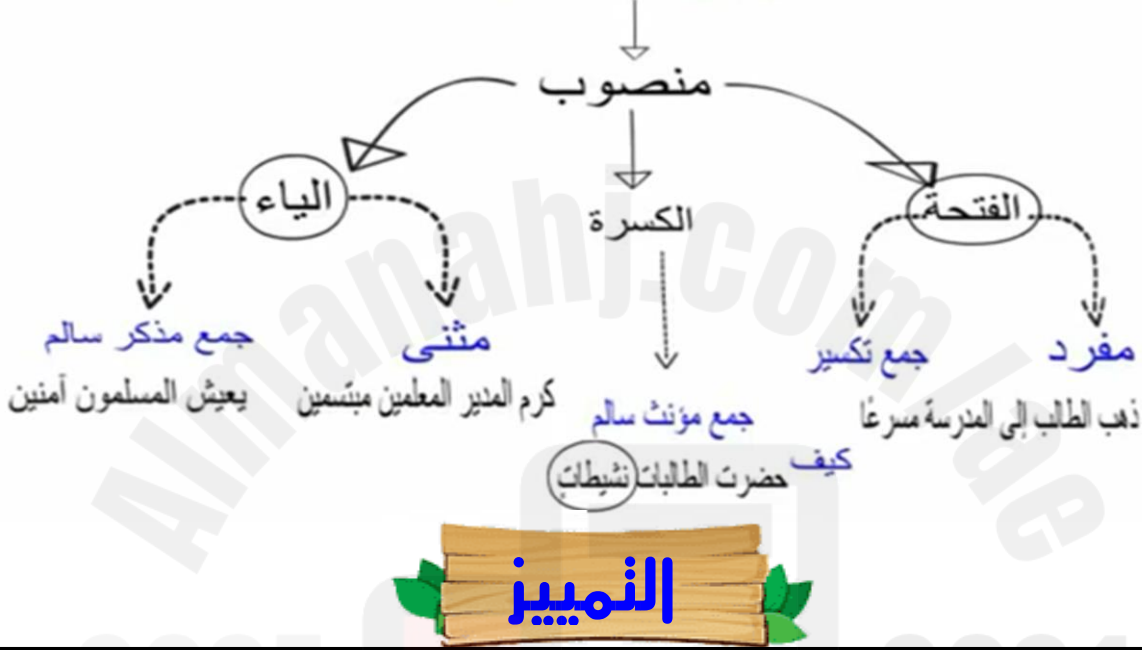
منصوب

الياء

الكسرة

الفتحة

جمع مذكر سالم

يعيش المسلمون آمنين

مثنى

كرم المدير المعلمين مبتسمين

جمع مؤنث سالم

كيف

حضرت الطالبات نشيطاتٍ

جمع تكسير

مفرد

ذهب الطالب إلى المدرسة مسرعًا

Almanahj.com/ae

التمييز